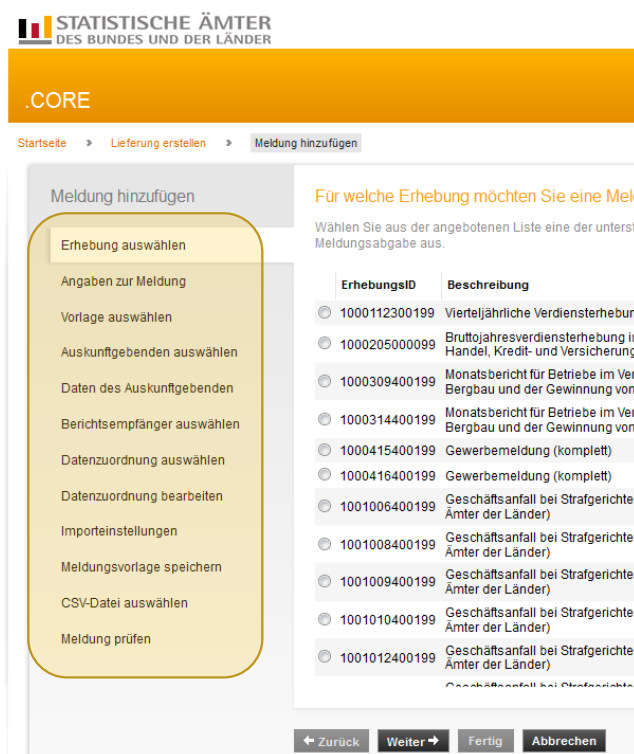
STATISTISCHE ÄMTER
DES BUNDES UND DER LÄNDER

.CORE

Startseite > Lieferung erstellen > Meldung hinzufügen

Meldung hinzufügen

Erhebung auswählen
Angaben zur Meldung
Vorlage auswählen
Auskunftgebenden auswählen
Daten des Auskunftgebenden
Berichtsempfänger auswählen
Datenzuordnung auswählen
Datenzuordnung bearbeiten
Importeinstellungen
Meldungsvorlage speichern
CSV-Datei auswählen
Meldung prüfen

Für welche Erhebung möchten Sie eine Mel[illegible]

Wählen Sie aus der angebotenen Liste eine der unterst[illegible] Meldungsabgabe aus.

| ErhebungsID | Beschreibung |
|---|---|
| 1000112300199 | Vierteljährliche Verdiensterhebun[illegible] |
| 1000205000099 | Bruttojahresverdiensterhebung i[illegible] Handel, Kredit- und Versicherung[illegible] |
| 1000309400199 | Monatsbericht für Betriebe im Ver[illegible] Bergbau und der Gewinnung von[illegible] |
| 1000314400199 | Monatsbericht für Betriebe im Ver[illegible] Bergbau und der Gewinnung von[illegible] |
| 1000415400199 | Gewerbemeldung (komplett) |
| 1000416400199 | Gewerbemeldung (komplett) |
| 1001006400199 | Geschäftsanfall bei Strafgerichte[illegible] Ämter der Länder) |
| 1001008400199 | Geschäftsanfall bei Strafgerichte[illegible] Ämter der Länder) |
| 1001009400199 | Geschäftsanfall bei Strafgerichte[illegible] Ämter der Länder) |
| 1001010400199 | Geschäftsanfall bei Strafgerichte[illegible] Ämter der Länder) |
| 1001012400199 | Geschäftsanfall bei Strafgerichte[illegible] Ämter der Länder) |

Zurück   Weiter   Fertig   Abbrechen